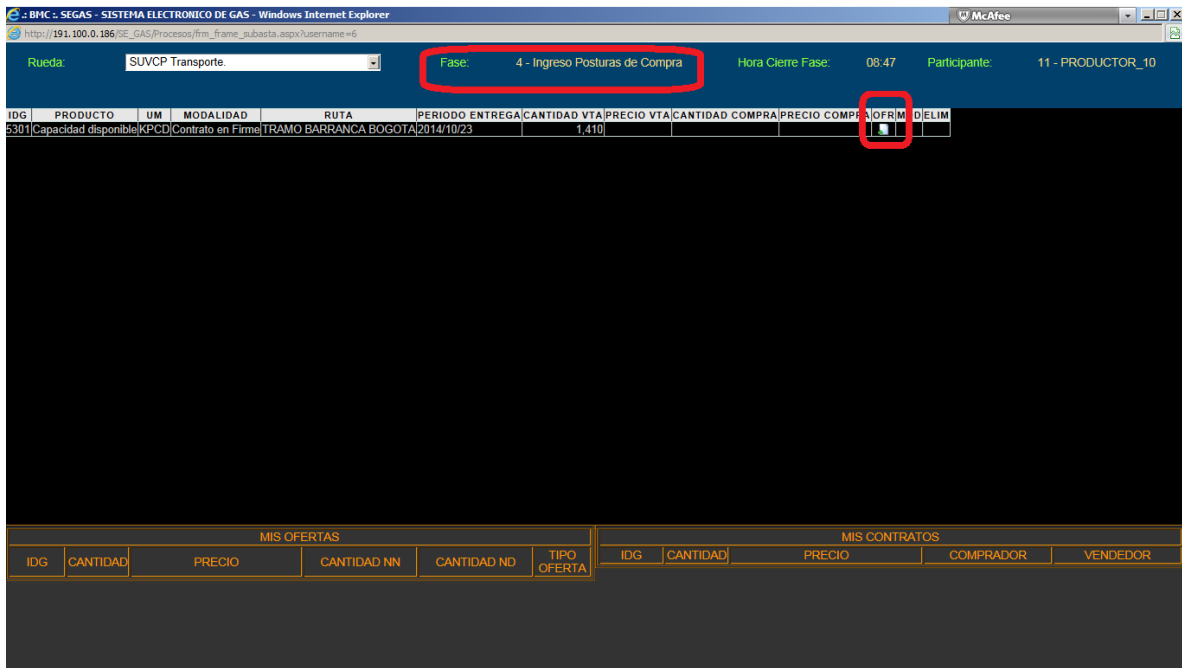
.: BMC :. SEGAS - SISTEMA ELECTRONICO DE GAS - Windows Internet Explorer

McAfee

http://191.100.0.186/SE_GAS/Procesos/frm_frame_subasta.aspx?username=6

Rueda: SUVCP Transporte.

Fase: 4 - Ingreso Posturas de Compra

Hora Cierre Fase: 08:47

Participante: 11 - PRODUCTOR_10

| IDG | PRODUCTO | UM | MODALIDAD | RUTA | PERIODO ENTREGA | CANTIDAD VTA | PRECIO VTA | CANTIDAD COMPRA | PRECIO COMPRA | OFR | M | ELIM |
|---|---|---|---|---|---|---|---|---|---|---|---|---|
| 5301 | Capacidad disponible | KPCD | Contrato en Firme | TRAMO BARRANCA BOGOTA | 2014/10/23 | 1,410 | | | | | | |

MIS OFERTAS

| IDG | CANTIDAD | PRECIO | CANTIDAD NN | CANTIDAD ND | TIPO OFERTA |
|---|---|---|---|---|---|

MIS CONTRATOS

| IDG | CANTIDAD | PRECIO | COMPRADOR | VENDEDOR |
|---|---|---|---|---|